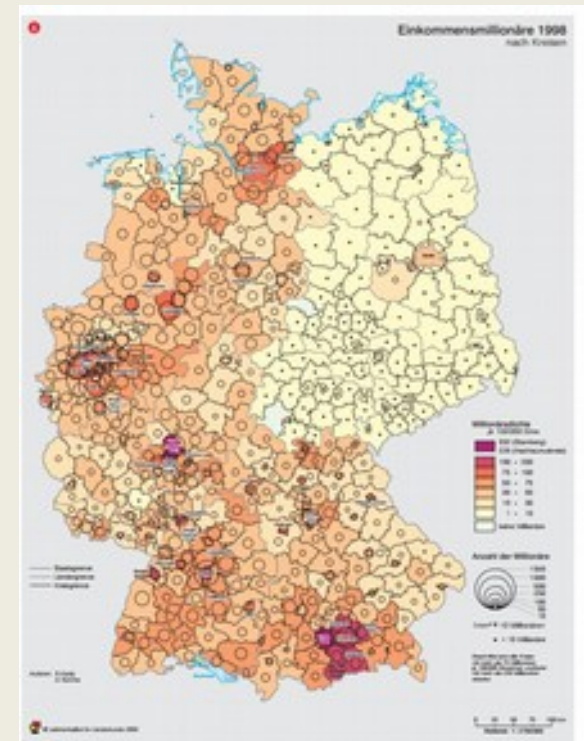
Einkommensmillionäre 1998
nach Kreisen

Millionärsdichte
je 100 000 Einw.

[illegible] (Starnberg)
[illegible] (Hochtaunuskreis)
100 – 150
75 – 100
50 – 75
25 – 50
10 – 25
1 – 10
keine Millionäre

Anzahl der Millionäre

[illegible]

Staatsgrenze
Ländergrenze
Kreisgrenze

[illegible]